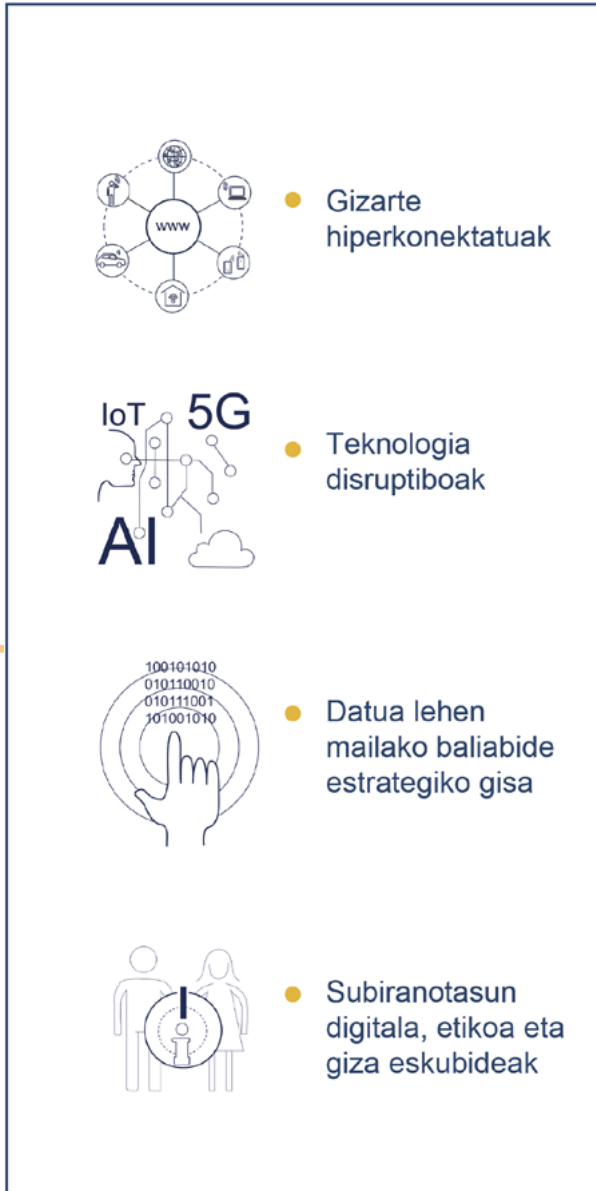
www

Gizarte hiperkonektatuak

IoT 5G

AI

Teknologia disruptiboak

100101010
010110010
010111001
101001010

Datua lehen mailako baliabide estrategiko gisa

Subiranotasun digitala, etikoa eta giza eskubideak